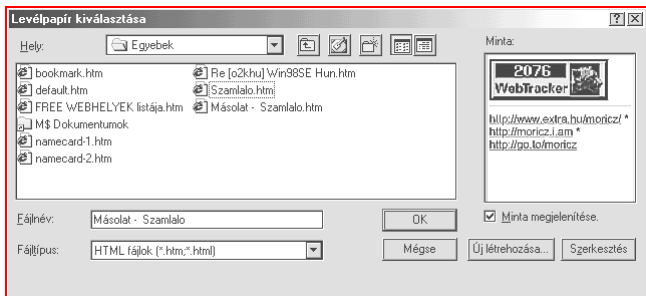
Levélpapír kiválasztása

?
X

Hely:
Egyebek

Minta:

bookmark.htm
default.htm
FREE WEBHELYEK listája.htm
M$ Dokumentumok
namecard-1.htm
namecard-2.htm
Re [o2khu] Win98SE Hun.htm
Szamlalo.htm
Másolat - Szamlalo.htm

2076
WebTracker

http://www.extra.hu/moricz/ *
http://moricz.i.am *
http://go.to/moricz

Fájlnév:
Másolat - Szamlalo
OK

Minta megjelenítése.

Fájltípus:
HTML fájlok (*.htm;*.html)
Mégse
Új létrehozása...
Szerkesztés